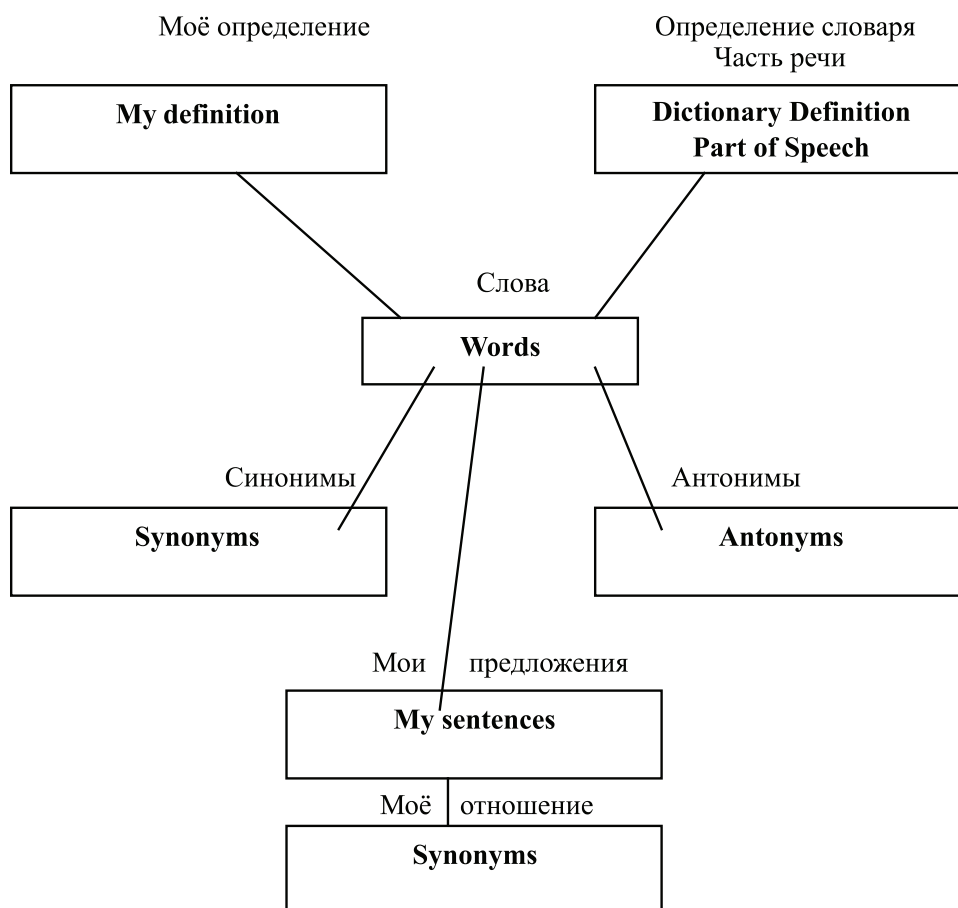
Моё определение

My definition

Определение словаря
Часть речи

Dictionary Definition
Part of Speech

Слова

Words

Синонимы

Synonyms

Антонимы

Antonyms

Мои предложения

My sentences

Моё отношение

Synonyms